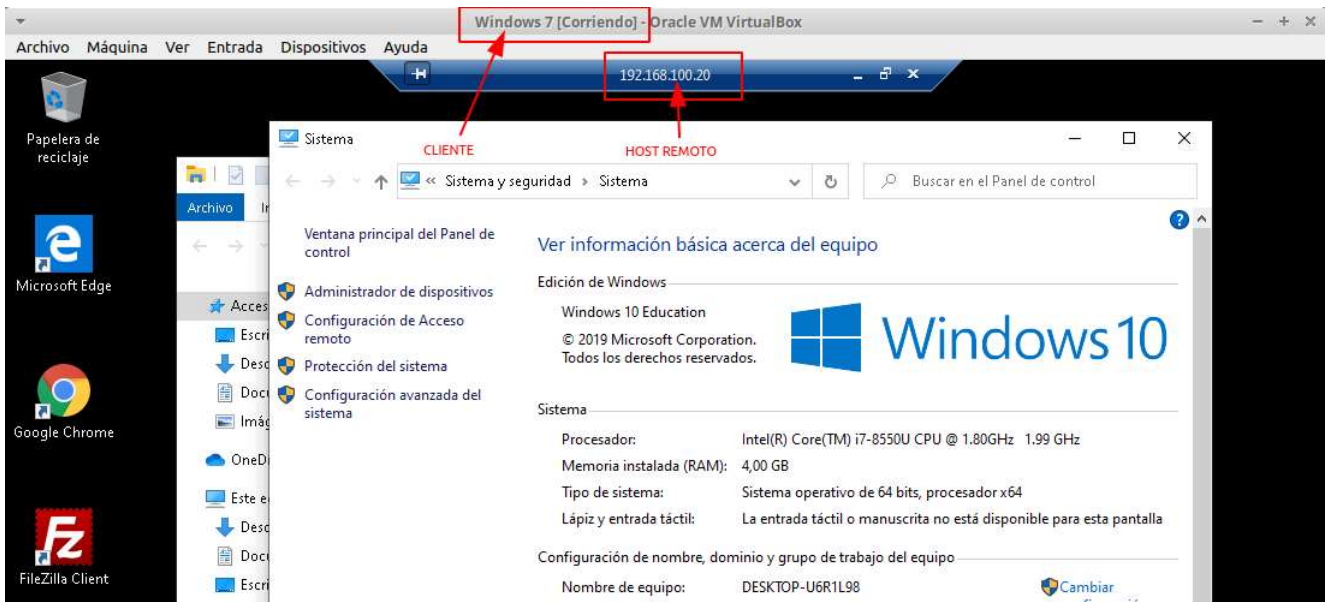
Windows 7 [Corriendo] - Oracle VM VirtualBox

Archivo Máquina Ver Entrada Dispositivos Ayuda

192.168.100.20

Papelera de reciclaje

Microsoft Edge

Google Chrome

FileZilla Client

CLIENTE

HOST REMOTO

Sistema

« Sistema y seguridad › Sistema

Buscar en el Panel de control

Archivo

Acces
Escri
Desc
Docu
Imág
OneD
Este e
Desc
Docu
Escri

Ventana principal del Panel de control

Administrador de dispositivos

Configuración de Acceso remoto

Protección del sistema

Configuración avanzada del sistema

Ver información básica acerca del equipo

Edición de Windows

Windows 10 Education

© 2019 Microsoft Corporation. Todos los derechos reservados.

Windows 10

Sistema

| | |
|---|---|
| Procesador: | Intel(R) Core(TM) i7-8550U CPU @ 1.80GHz 1.99 GHz |
| Memoria instalada (RAM): | 4,00 GB |
| Tipo de sistema: | Sistema operativo de 64 bits, procesador x64 |
| Lápiz y entrada táctil: | La entrada táctil o manuscrita no está disponible para esta pantalla |

Configuración de nombre, dominio y grupo de trabajo del equipo

Nombre de equipo: DESKTOP-U6R1L98

Cambiar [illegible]